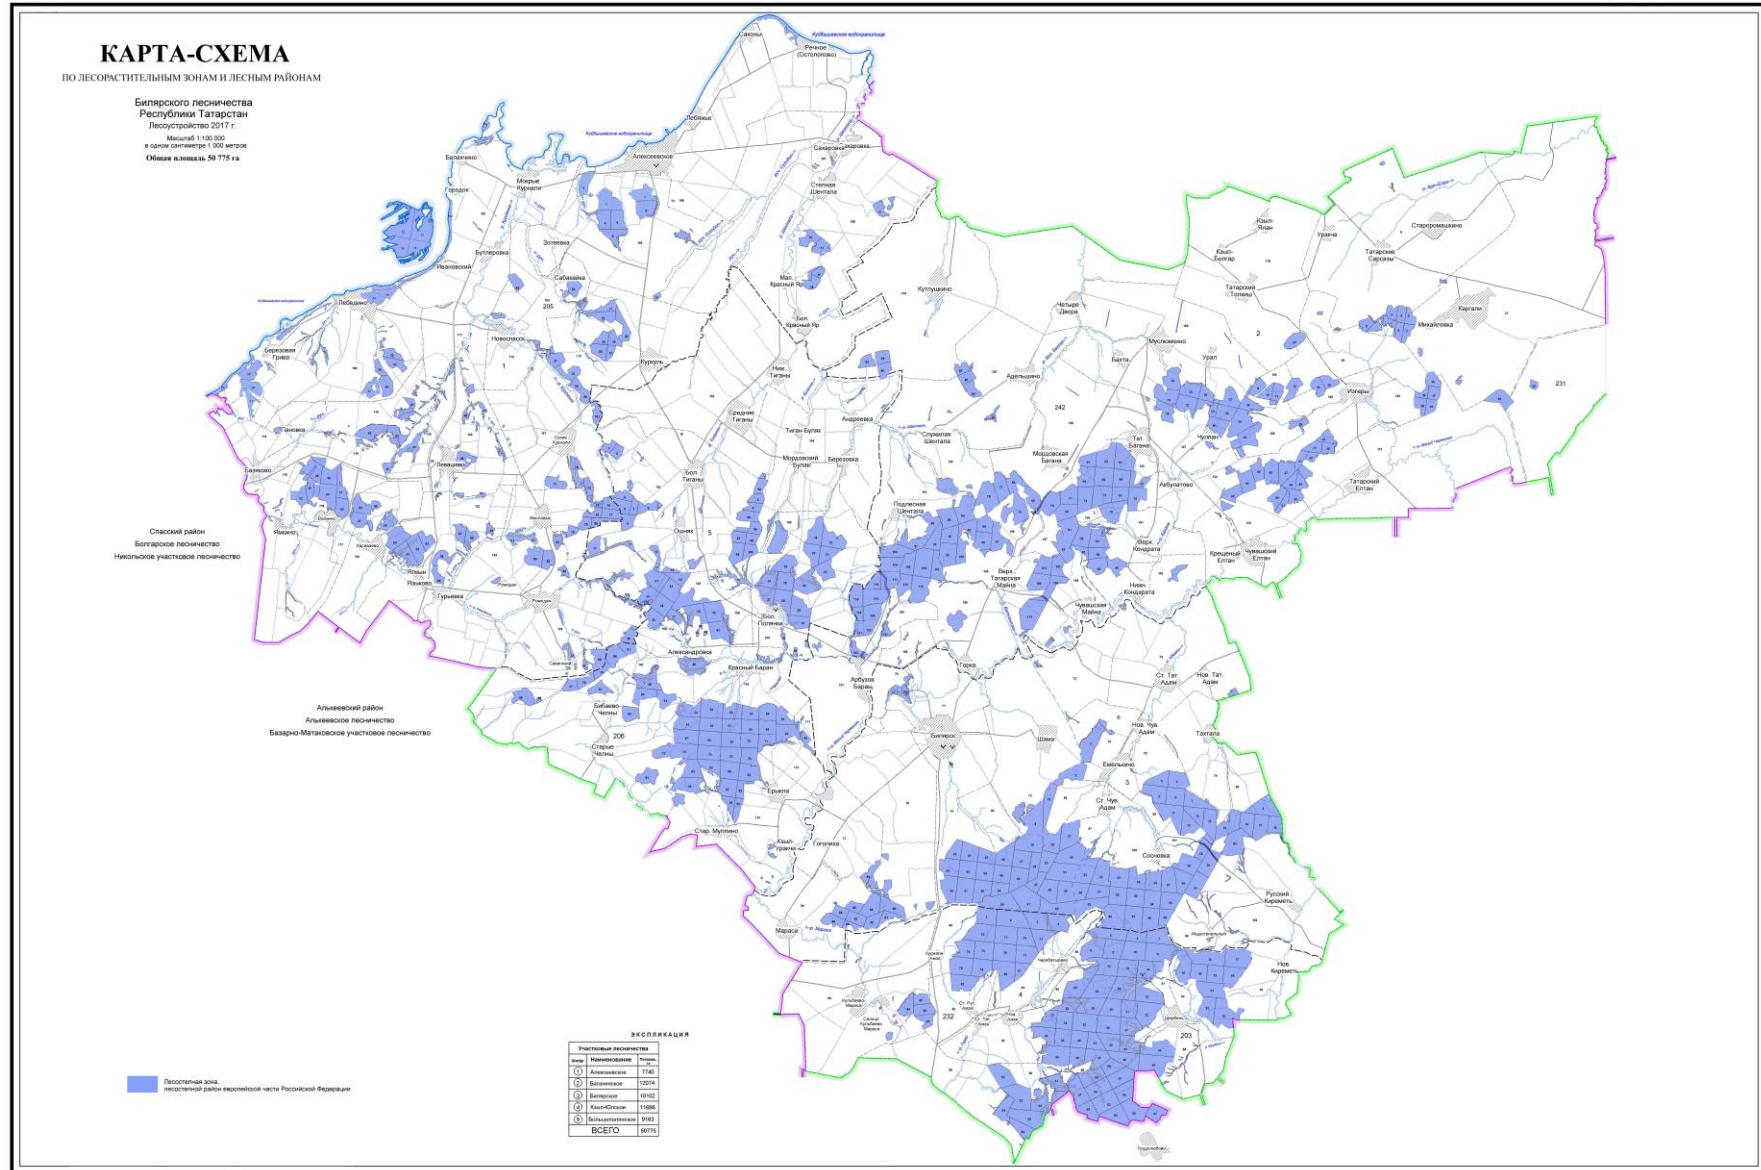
КАРТА-СХЕМА

ПО ЛЕСОРАСТИТЕЛЬНЫМ ЗОНАМ И ЛЕСНЫМ РАЙОНАМ

Билярского лесничества
Республики Татарстан
Лесоустройство 2017 г.
Масштаб 1:100 000
в одном сантиметре 1 000 метров
Общая площадь 50 775 га

Куйбышевское водохранилище
Сорочьи
Речное (Остолопово)
Лебяжье
Балахчино
Алексеевское
Сахаровка
Городок
Мокрые Курнали
Степная Шентала
Зотеевка
Буртасы
Буллеровка
Сабакайка
Ивановский
Мал. Красный Яр
Лебедино
Бол. Красный Яр
Новоспасск
Берёзовая Грива
Курналь
Ниж. Тиганы
Средние Тиганы
Тиган-Булак
Андреевка
Мордовский Булак
Березовка
Бол. Тиганы
Левашово
Баяково
Ямкино
Оценк
Гурьевка
Бол. Полянки
Александровка
Красный Баран
Бибаево-Челны
Старые Челны
Ерыкла
Стар. Мупнино
Кзыл-Урачи
Гоголека
Мараса
Кутушкино
Четыре Двора
Мусюмкино
Ахметьшино
Барта
Служилая Шентала
Мордовская Бахана
Тат. Бахана
Чулпан
Абубатово
Подлесная Шентала
Верх. Кондарата
Крещеный Елтан
Чувашский Елтан
Верх. Татарская Майна
Чувашская Майна
Ниж. Кондарата
Горка
Арбузов Баран
Билярск
Шама
Ст. Тат. Адам
Нов. Тат. Адам
Нов. Чув. Адам
Тахтала
Емельяно
Ст. Чув. Адам
Сосновка
Русский Кирмень
Нов. Кирмень
Кзыл-Яры
Кзыл-Болгар
Урахча
Татарские Сарсазы
Староромашкино
Татарский Толкиш
Каргали
Михайловка
Урал
Изгары
Татарский Елтан
Куйбышевское водохранилище

205
1
5
242
2
231
206
3
4
232
203

Спасский район
Болгарское лесничество
Никольское участковое лесничество

Алькеевский район
Алькеевское лесничество
Базарно-Матаковское участковое лесничество

Лесостепная зона,
лесостепной район европейской части Российской Федерации

ЭКСПЛИКАЦИЯ

Участковые лесничества
| Шифр | Наименование | Площадь, га |
|---|---|---|
| 1 | Алексеевское | 7740 |
| 2 | Баганинское | 12074 |
| 3 | Билярское | 10102 |
| 4 | Кзыл-Юлское | 11696 |
| 5 | Большетиганское | 9163 |
| | ВСЕГО | 50775 |